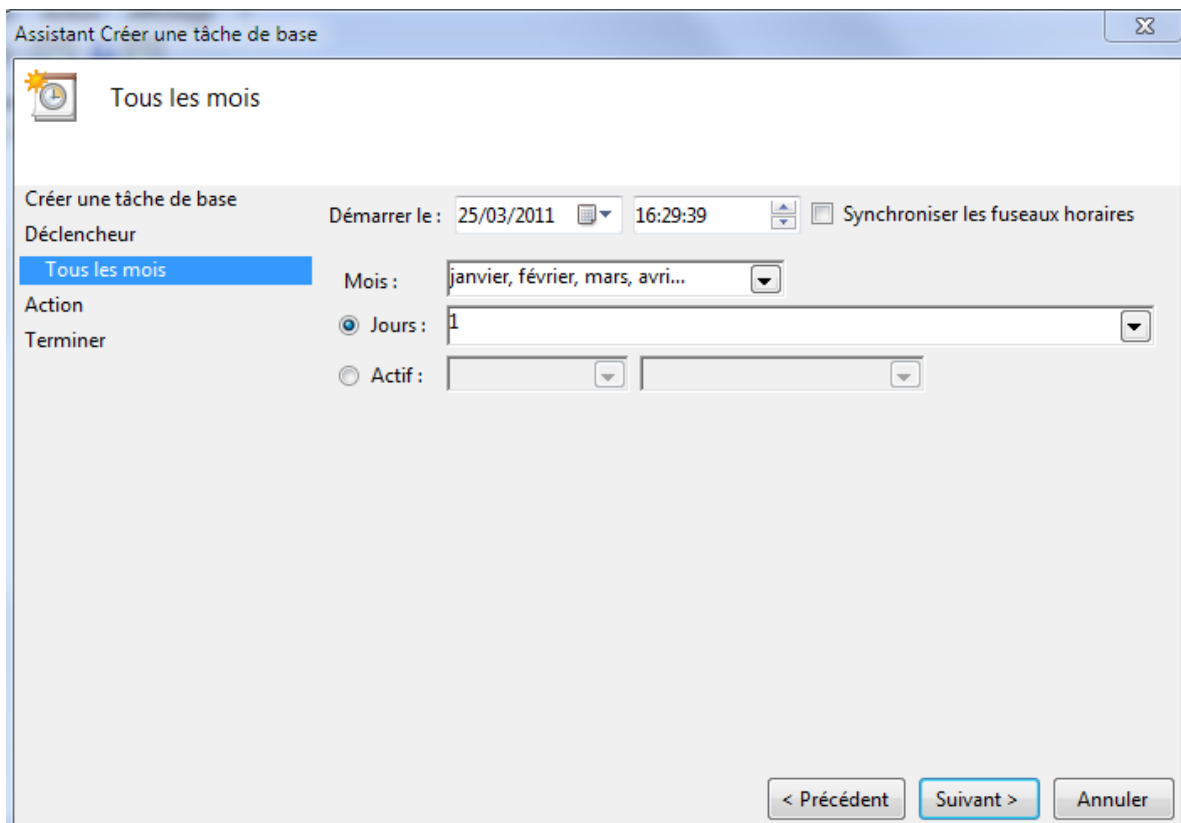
Assistant Créer une tâche de base

Tous les mois

Créer une tâche de base
Déclencheur
Tous les mois
Action
Terminer

Démarrer le : 25/03/2011 16:29:39 Synchroniser les fuseaux horaires

Mois : janvier, février, mars, avri...

Jours : 1

Actif :

< Précédent Suivant > Annuler